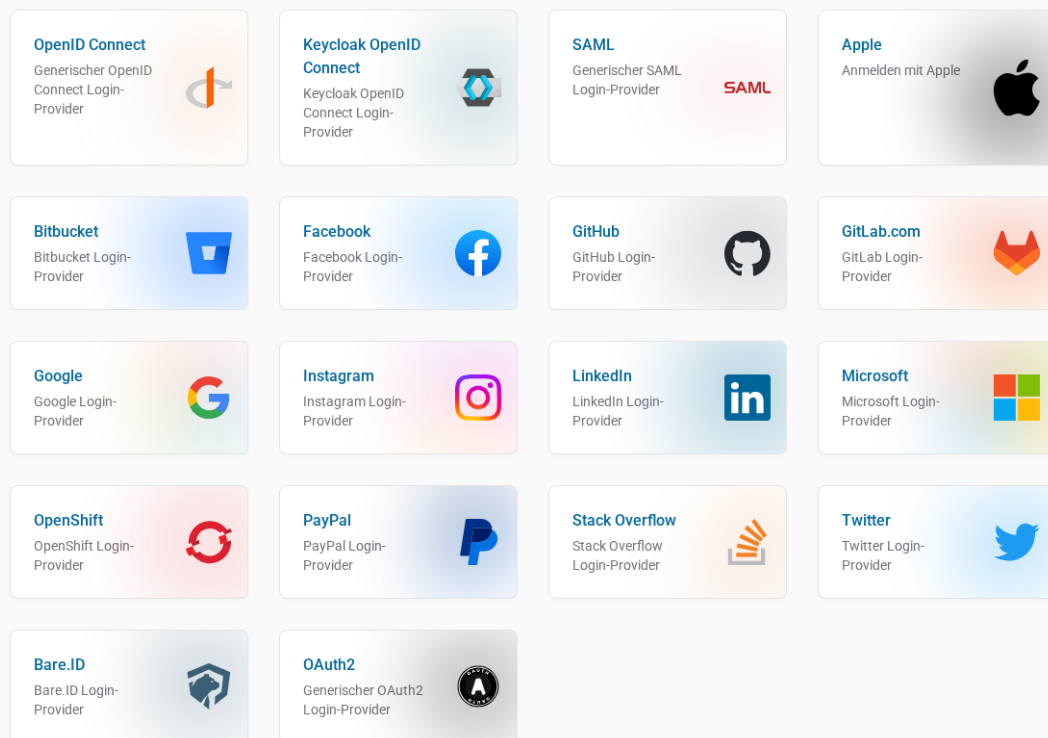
OpenID Connect
Generischer OpenID Connect Login-Provider

Keycloak OpenID Connect
Keycloak OpenID Connect Login-Provider

SAML
Generischer SAML Login-Provider
SAML

Apple
Anmelden mit Apple

Bitbucket
Bitbucket Login-Provider

Facebook
Facebook Login-Provider

GitHub
GitHub Login-Provider

GitLab.com
GitLab Login-Provider

Google
Google Login-Provider

Instagram
Instagram Login-Provider

LinkedIn
LinkedIn Login-Provider

Microsoft
Microsoft Login-Provider

OpenShift
OpenShift Login-Provider

PayPal
PayPal Login-Provider

Stack Overflow
Stack Overflow Login-Provider

Twitter
Twitter Login-Provider

Bare.ID
Bare.ID Login-Provider

OAuth2
Generischer OAuth2 Login-Provider